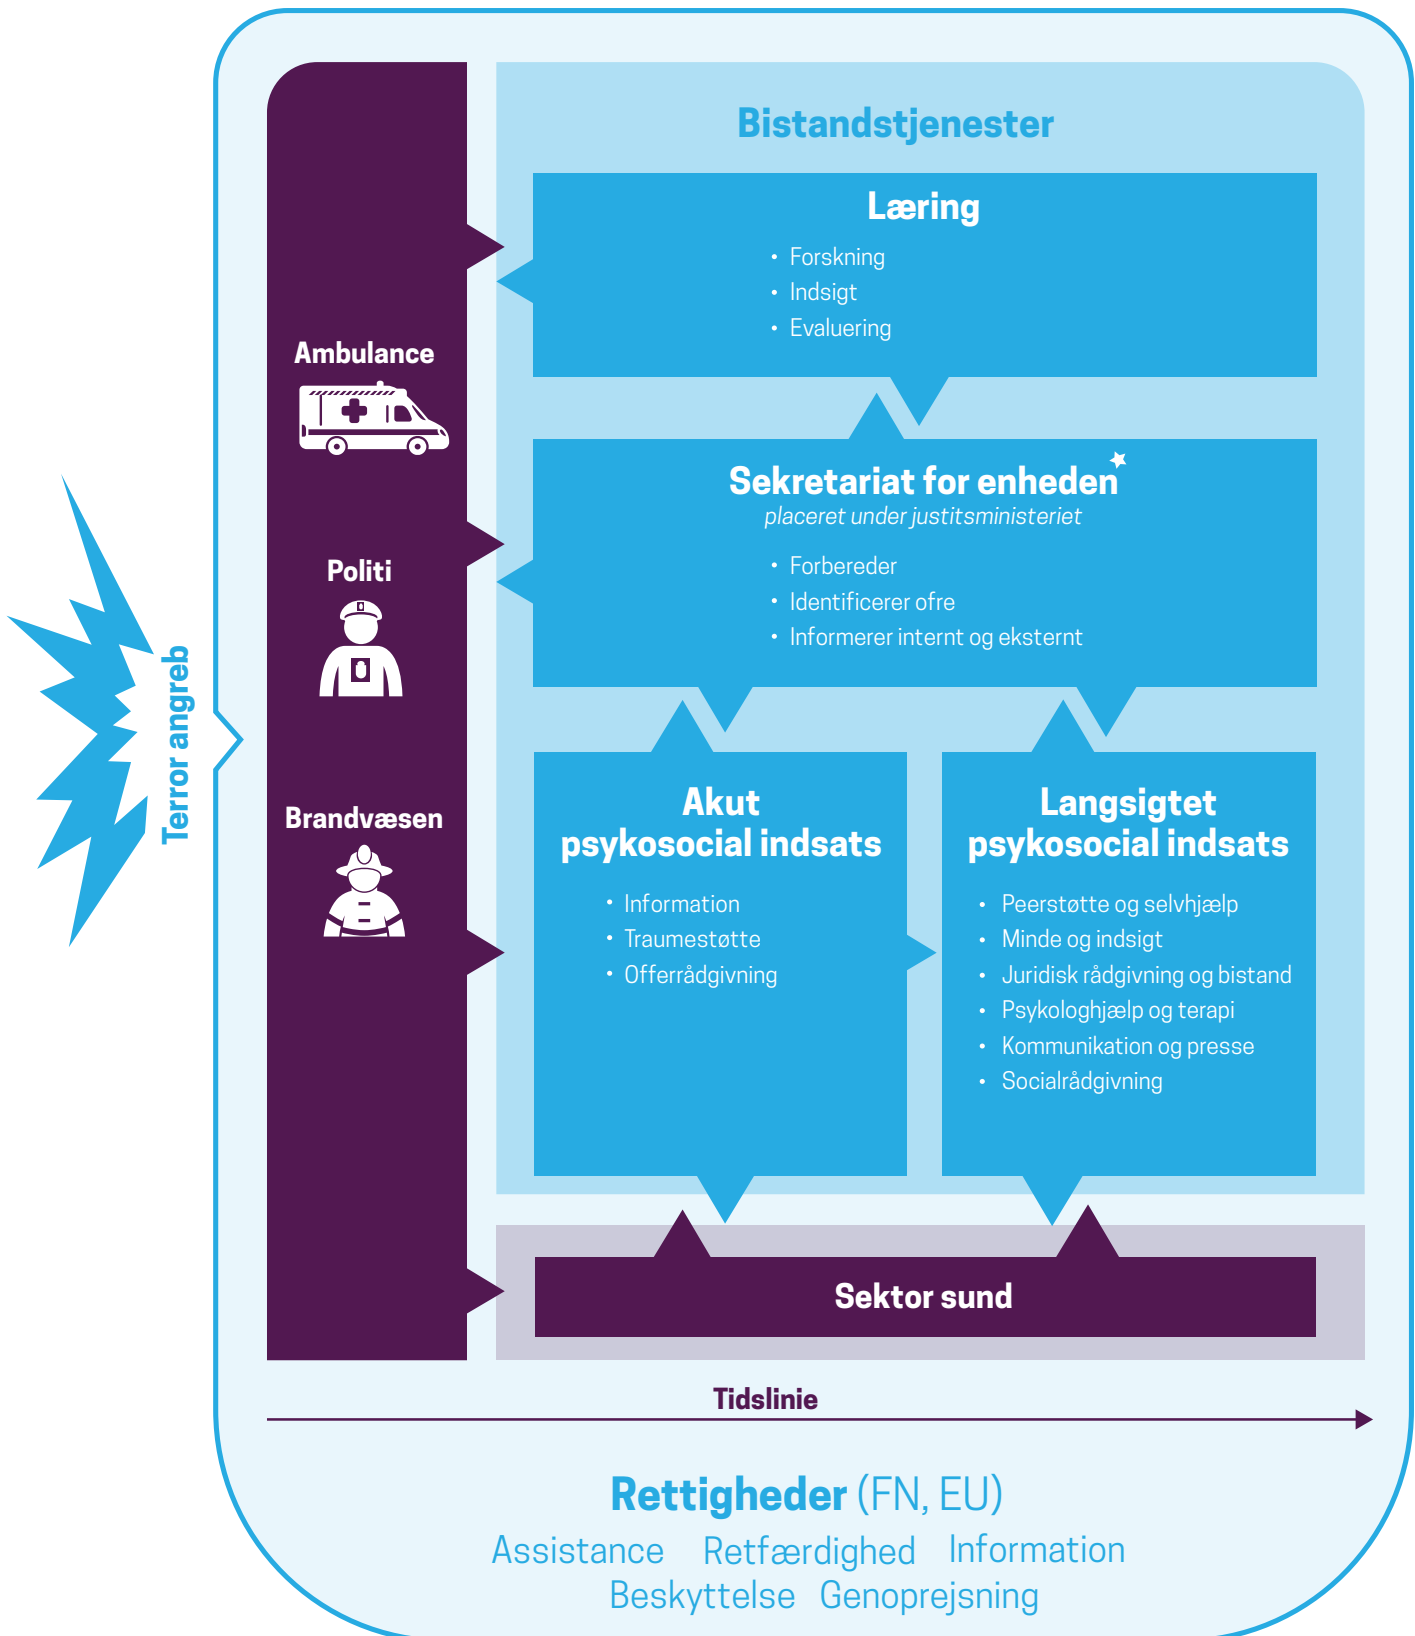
Terror angreb

Ambulance

Politi

Brandvæsen

Bistandstjenester

Læring
- Forskning
- Indsigt
- Evaluering

Sekretariat for enheden
placeret under justitsministeriet
- Forbereder
- Identificerer ofre
- Informerer internt og eksternt

Akut psykosocial indsats
- Information
- Traumestøtte
- Offerrådgivning

Langsigtet psykosocial indsats
- Peerstøtte og selvhjælp
- Minde og indsigt
- Juridisk rådgivning og bistand
- Psykologhjælp og terapi
- Kommunikation og presse
- Socialrådgivning

Sektor sund

Tidslinie

Rettigheder (FN, EU)
Assistance Retfærdighed Information
Beskyttelse Genoprejsning